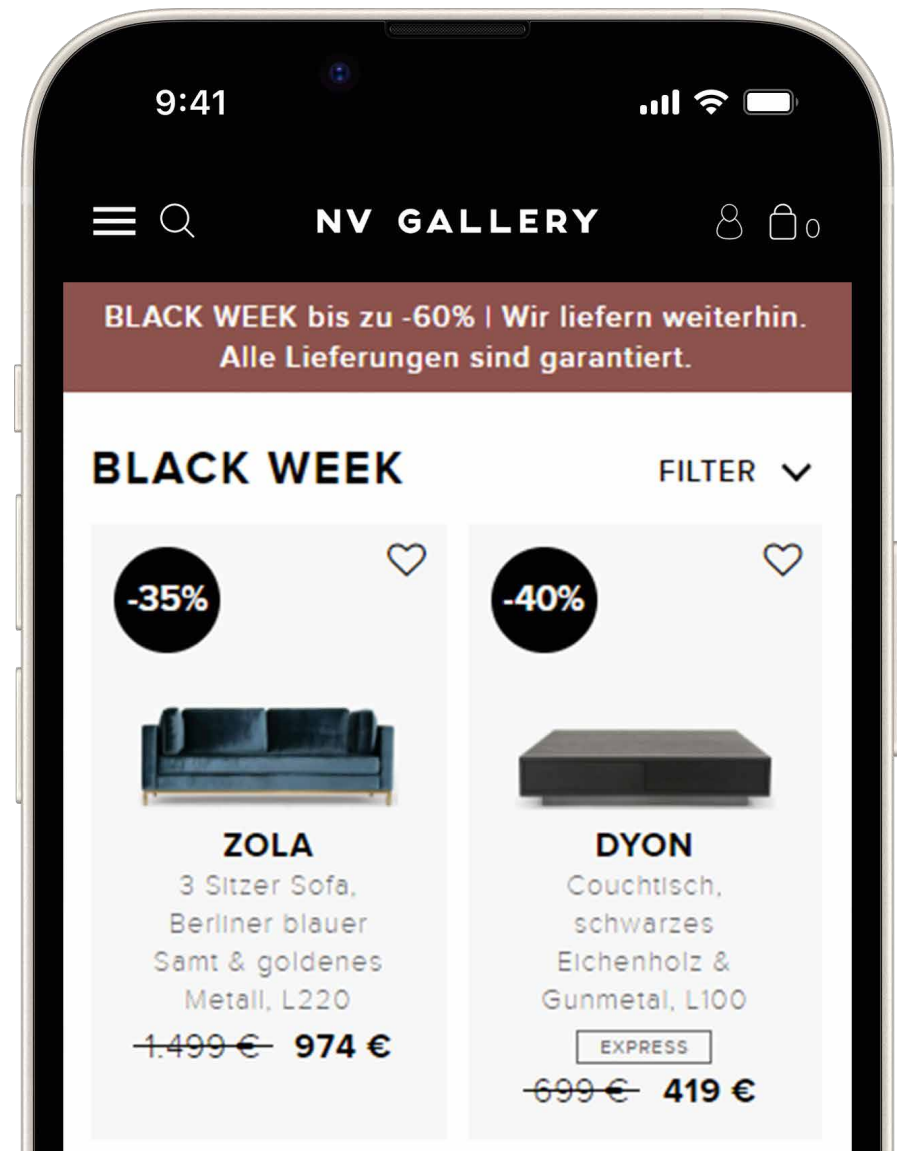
9:41

NV GALLERY

0

BLACK WEEK bis zu -60% | Wir liefern weiterhin. Alle Lieferungen sind garantiert.

BLACK WEEK

FILTER

-35%

ZOLA

3 Sitzer Sofa, Berliner blauer Samt & goldenes Metall, L220

~~1.499 €~~ 974 €

-40%

DYON

Couchtisch, schwarzes Eichenholz & Gunmetal, L100

EXPRESS

~~699 €~~ 419 €